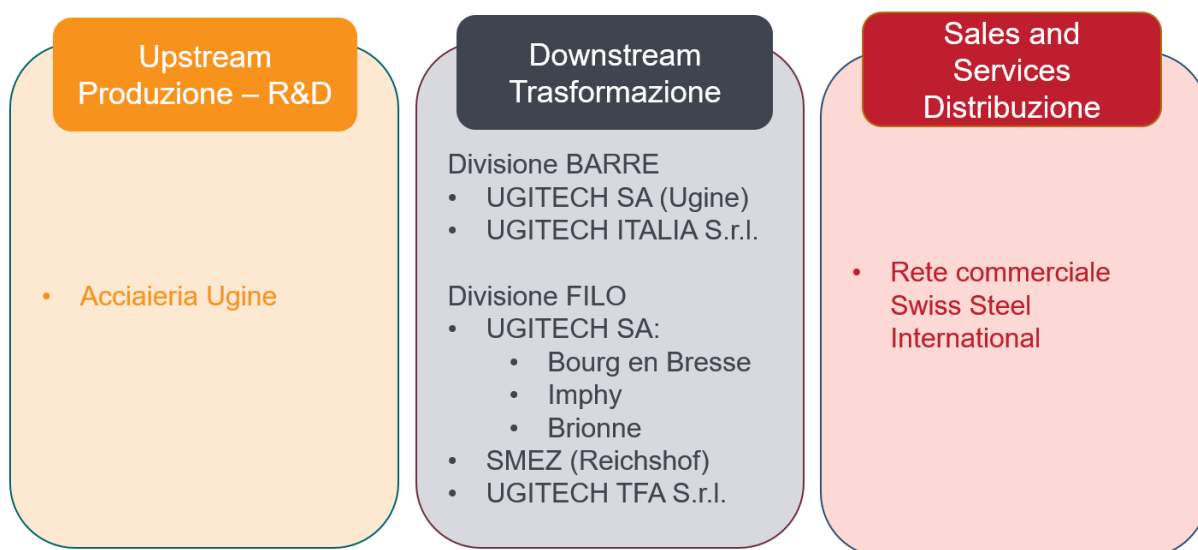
Upstream
Produzione – R&D

• Acciaieria Ugine

Downstream
Trasformazione

Divisione BARRE
• UGITECH SA (Ugine)
• UGITECH ITALIA S.r.l.

Divisione FILO
• UGITECH SA:
 • Bourg en Bresse
 • Imphy
 • Brionne
• SMEZ (Reichshof)
• UGITECH TFA S.r.l.

Sales and Services
Distribuzione

• Rete commerciale Swiss Steel International